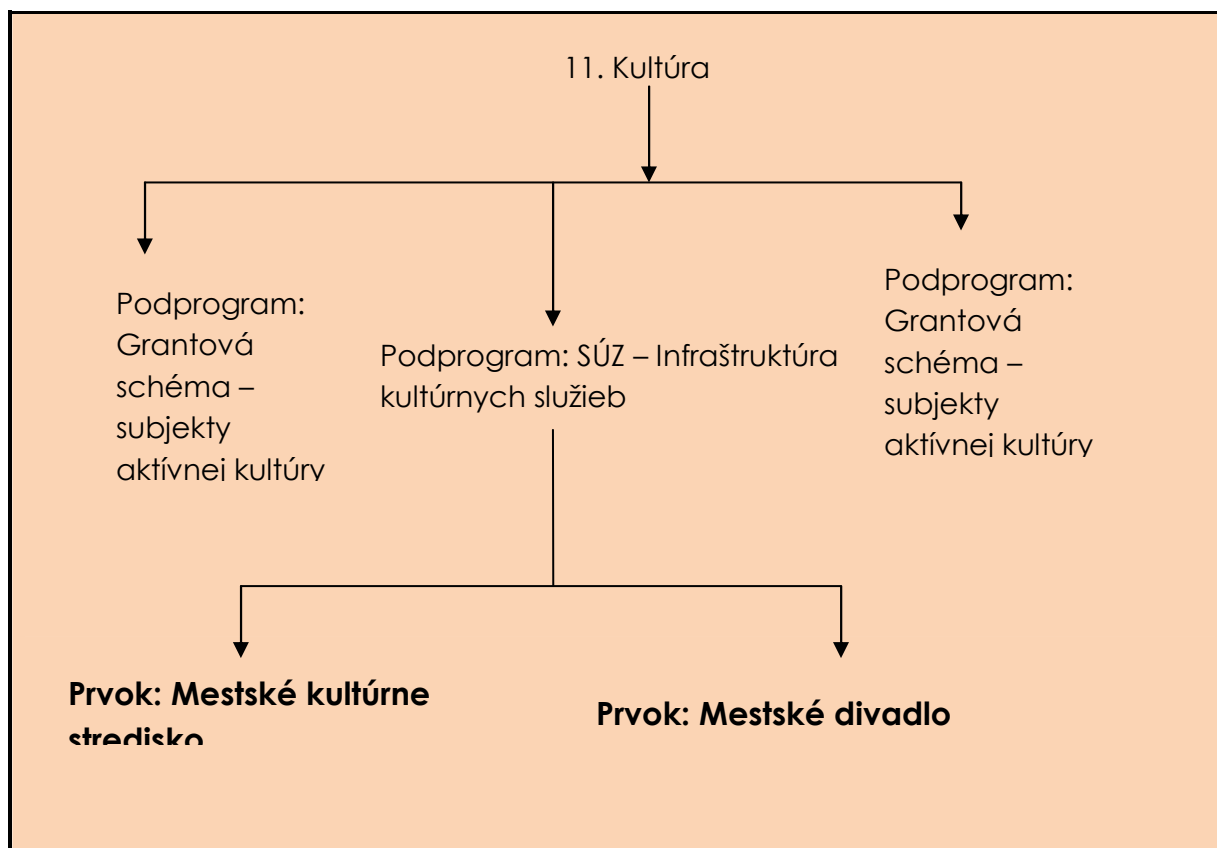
11. Kultúra

Podprogram: Grantová schéma – subjekty aktívnej kultúry

Podprogram: SÚZ – Infraštruktúra kultúrnych služieb

Podprogram: Grantová schéma – subjekty aktívnej kultúry

**Prvok: Mestské kultúrne stredisko**

**Prvok: Mestské divadlo**